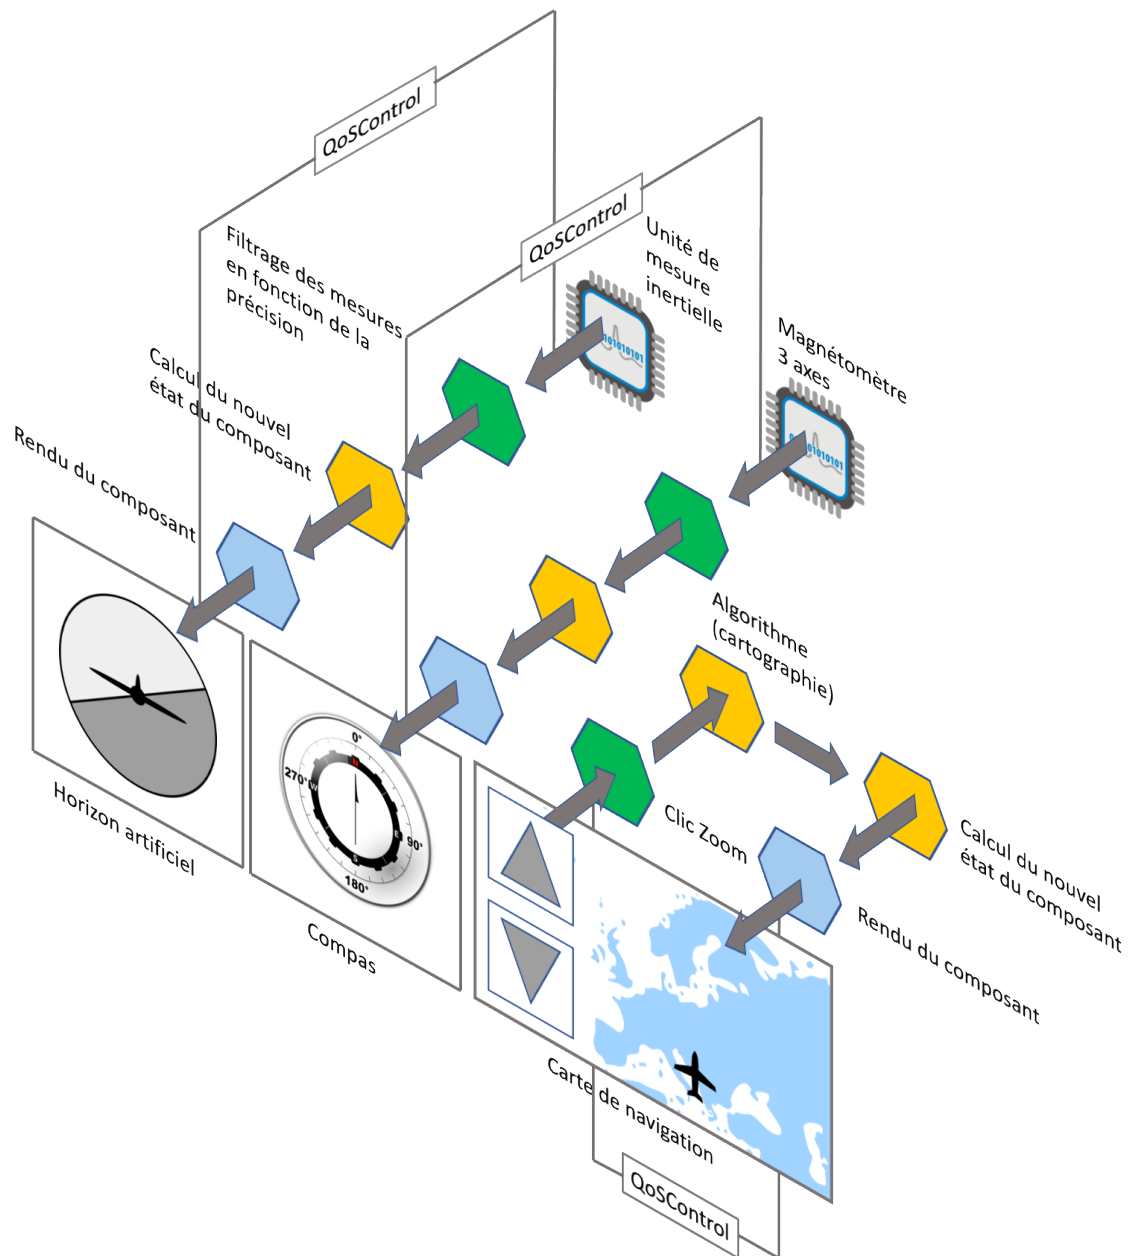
QoSControl

QoSControl

Unité de mesure inertielle

Magnétomètre 3 axes

Filtrage des mesures en fonction de la précision

Calcul du nouvel état du composant

Rendu du composant

Algorithme (cartographie)

Clic Zoom

Calcul du nouvel état du composant

Rendu du composant

0°
270°
90°
180°
N
W
E
S

Horizon artificiel

Compas

Carte de navigation

QoSControl